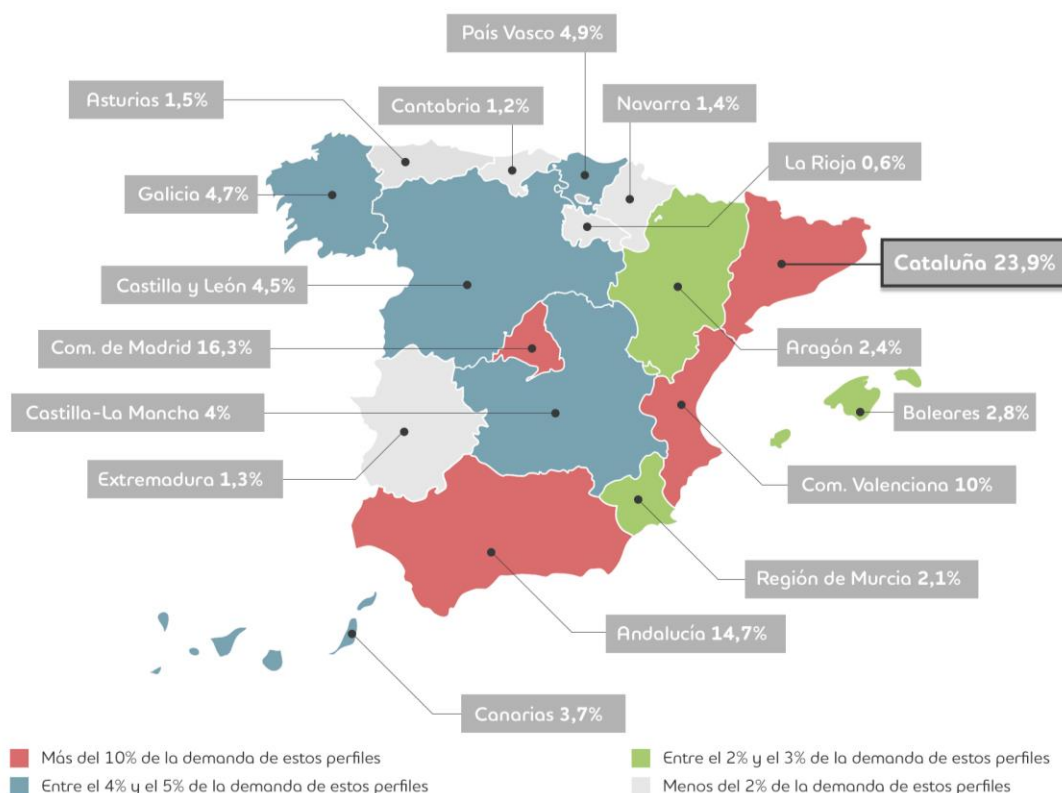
País Vasco 4,9%
Asturias 1,5%
Cantabria 1,2%
Navarra 1,4%
La Rioja 0,6%
Galicia 4,7%
Cataluña 23,9%
Castilla y León 4,5%
Com. de Madrid 16,3%
Aragón 2,4%
Baleares 2,8%
Castilla-La Mancha 4%
Extremadura 1,3%
Com. Valenciana 10%
Región de Murcia 2,1%
Andalucía 14,7%
Canarias 3,7%

Más del 10% de la demanda de estos perfiles
Entre el 4% y el 5% de la demanda de estos perfiles
Entre el 2% y el 3% de la demanda de estos perfiles
Menos del 2% de la demanda de estos perfiles